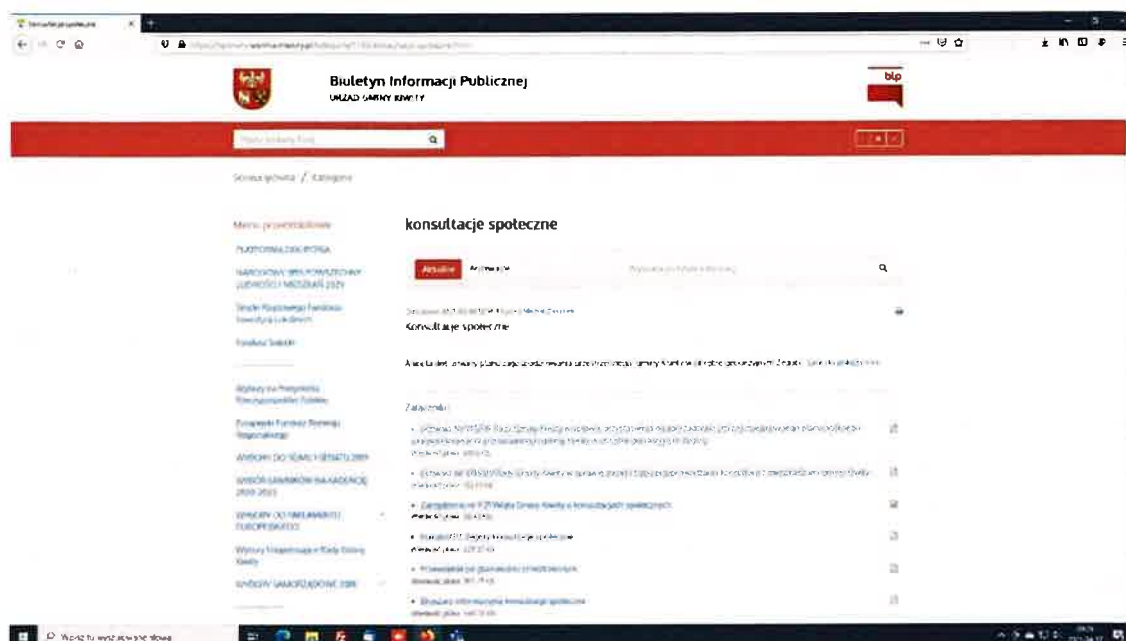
Biuletyn Informacji Publicznej
URZĄD GMINY KIWITY

bip

Strona główna / Kategorie

Menu przedmiotowe
PLATFORMA ZAKUPOWA
NARODOWY SPIS POWSZECHNY LUDNOŚCI I MIESZKAŃ 2021
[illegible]
Fundusz Sołecki
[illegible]
Europejski Fundusz Rozwoju Regionalnego
WYBORY DO SEJMU I SENATU 2019
WYBÓR ŁAWNIKÓW NA KADENCJĘ 2020-2023
WYBORY DO PARLAMENTU EUROPEJSKIEGO
Wyniki Głosowania Rady Gminy Kiwity
WYBORY SAMORZĄDOWE 2018

konsultacje społeczne

Aktualne Archiwalne

Konsultacje społeczne

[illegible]

Załączniki

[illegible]
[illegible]
Zarządzenie nr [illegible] Wójta Gminy Kiwity o konsultacjach społecznych
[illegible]
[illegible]
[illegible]

Wpisz tu wyszukiwane słowa